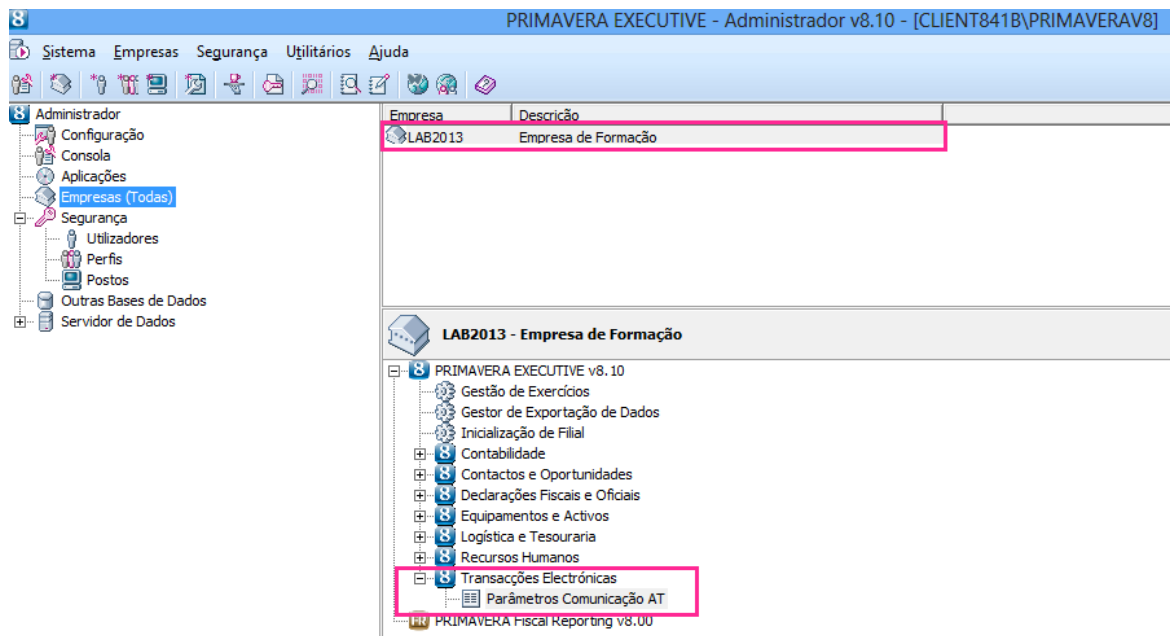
8 PRIMAVERA EXECUTIVE - Administrador v8.10 - [CLIENT841B\PRIMAVERAV8]

Sistema Empresas Segurança Utilitários Ajuda

Administrador
Configuração
Consola
Aplicações
Empresas (Todas)
Segurança
Utilizadores
Perfis
Postos
Outras Bases de Dados
Servidor de Dados

| Empresa | Descrição |
|---|---|
| LAB2013 | Empresa de Formação |

LAB2013 - Empresa de Formação

PRIMAVERA EXECUTIVE v8.10
Gestão de Exercícios
Gestor de Exportação de Dados
Inicialização de Filial
Contabilidade
Contactos e Oportunidades
Declarações Fiscais e Oficiais
Equipamentos e Activos
Logística e Tesouraria
Recursos Humanos
Transacções Electrónicas
Parâmetros Comunicação AT
PRIMAVERA Fiscal Reporting v8.00